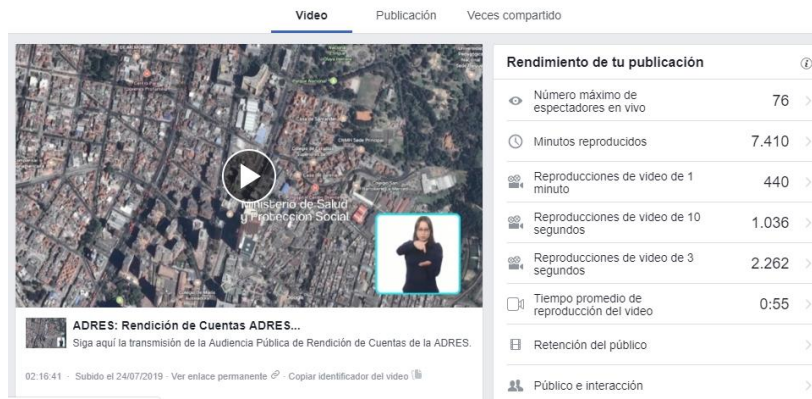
Video Publicación Veces compartido

Ministerio de Salud y Protección Social

ADRES: Rendición de Cuentas ADRES...
Siga aquí la transmisión de la Audiencia Pública de Rendición de Cuentas de la ADRES.

02:16:41 · Subido el 24/07/2019 · Ver enlace permanente · Copiar identificador del video

Rendimiento de tu publicación

| | |
|---|---|
| Número máximo de espectadores en vivo | 76 |
| Minutos reproducidos | 7.410 |
| Reproducciones de video de 1 minuto | 440 |
| Reproducciones de video de 10 segundos | 1.036 |
| Reproducciones de video de 3 segundos | 2.262 |
| Tiempo promedio de reproducción del video | 0:55 |
| Retención del público | |
| Público e interacción | |